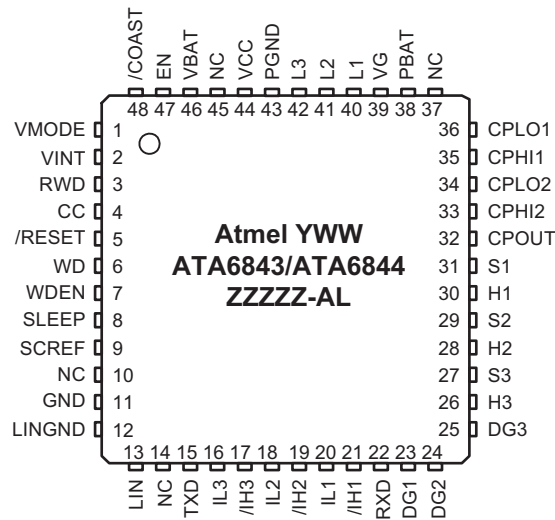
/COAST 48
EN 47
VBAT 46
NC 45
VCC 44
PGND 43
L3 42
L2 41
L1 40
VG 39
PBAT 38
NC 37

VMODE 1
VINT 2
RWD 3
CC 4
/RESET 5
WD 6
WDEN 7
SLEEP 8
SCREF 9
NC 10
GND 11
LINGND 12

36 CPLO1
35 CPHI1
34 CPLO2
33 CPHI2
32 CPOUT
31 S1
30 H1
29 S2
28 H2
27 S3
26 H3
25 DG3

Atmel YWW
ATA6843/ATA6844
ZZZZZ-AL

13 LIN
14 NC
15 TXD
16 IL3
17 /IH3
18 IL2
19 /IH2
20 IL1
21 /IH1
22 RXD
23 DG1
24 DG2